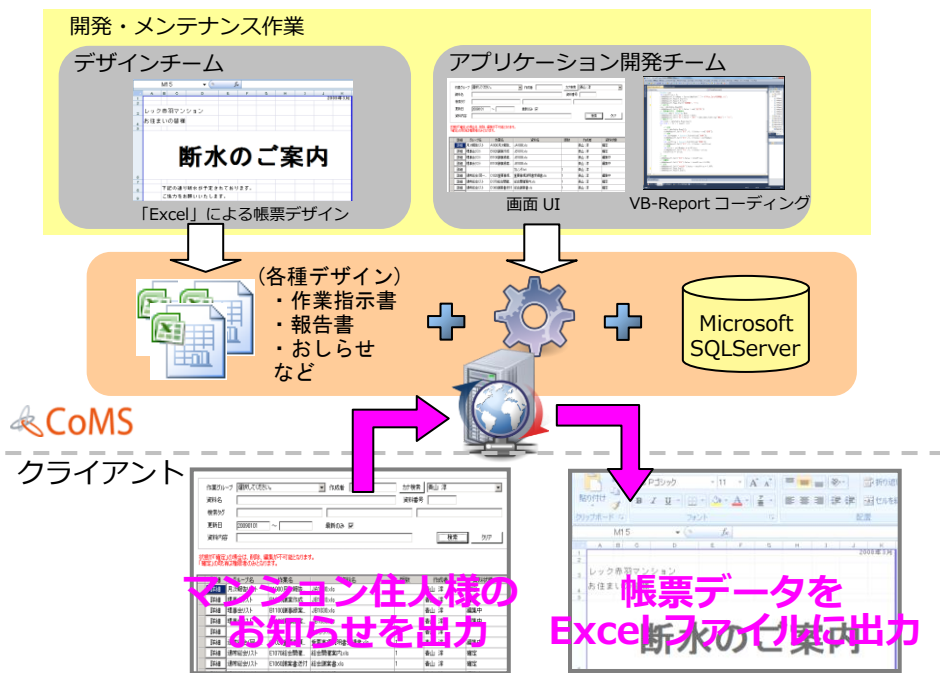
開発・メンテナンス作業

デザインチーム

レック赤羽マンション
お住まいの皆様

断水のご案内

下記の通り断水が予定されております。
ご協力をお願いいたします。

「Excel」による帳票デザイン

アプリケーション開発チーム

画面 UI

VB-Report コーディング

(各種デザイン)
・作業指示書
・報告書
・おしらせ
など

Microsoft SQLServer

CoMS

クライアント

作業グループ
資料名
検索タグ
更新日
資料内容
検索
クリア

マンション住人様の
お知らせを出力

MS Pゴシック
貼り付け
クリップボード
フォント
配置
M15

レック赤羽マンション
お住まいの皆様

帳票データを
Excelファイルに出力

断水のご案内